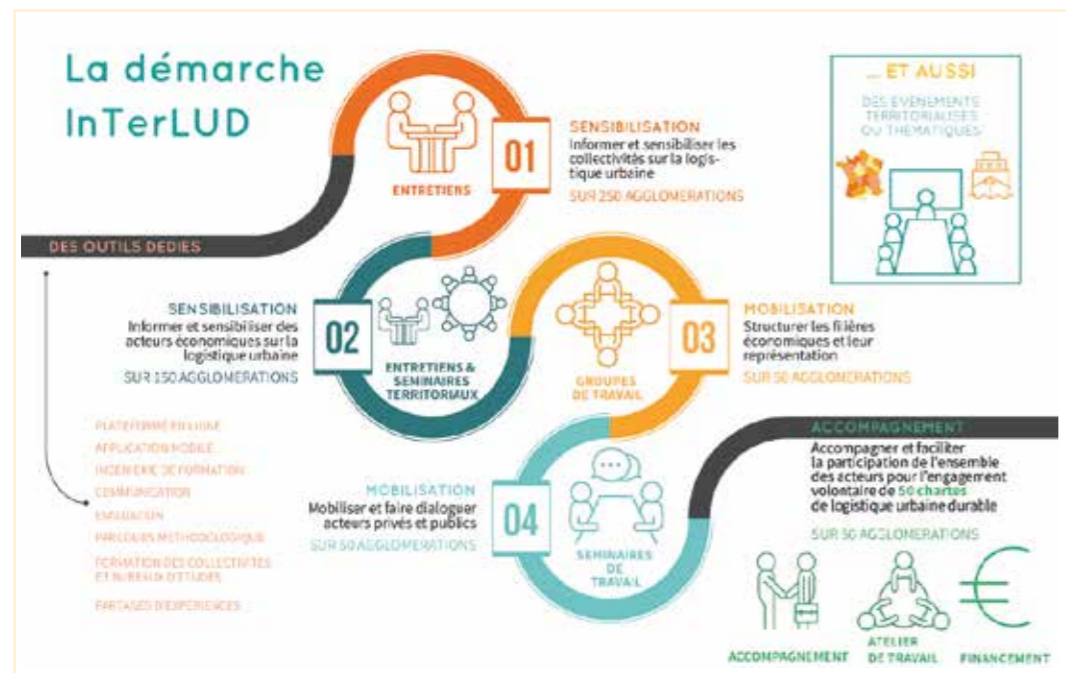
La démarche InTerLUD

DES OUTILS DEDIES

PLATEFORME EN LIGNE
APPLICATION MOBILE
INGENIERIE DE FORMATION
COMMUNICATION
EVALUATION
PARCOURS METHODOLOGIQUE
FORMATION DES COLLECTIVITES ET BUREAUX D'ETUDES
PARTAGES D'EXPERIENCES

01
ENTRETIENS
SENSIBILISATION
Informer et sensibiliser les collectivités sur la logistique urbaine
SUR 250 AGGLOMERATIONS

02
ENTRETIENS & SEMINAIRES TERRITORIAUX
SENSIBILISATION
Informer et sensibiliser des acteurs économiques sur la logistique urbaine
SUR 150 AGGLOMERATIONS

03
GROUPES DE TRAVAIL
MOBILISATION
Structurer les filières économiques et leur représentation
SUR 50 AGGLOMERATIONS

04
SEMINAIRES DE TRAVAIL
MOBILISATION
Mobiliser et faire dialoguer acteurs privés et publics
SUR 50 AGGLOMERATIONS

... ET AUSSI
DES EVENEMENTS TERRITORIALISES OU THEMATIQUES

ACCOMPAGNEMENT
Accompagner et faciliter la participation de l'ensemble des acteurs pour l'engagement volontaire de 50 chartes de logistique urbaine durable
SUR 50 AGGLOMERATIONS

ACCOMPAGNEMENT
ATELIER DE TRAVAIL
FINANCEMENT